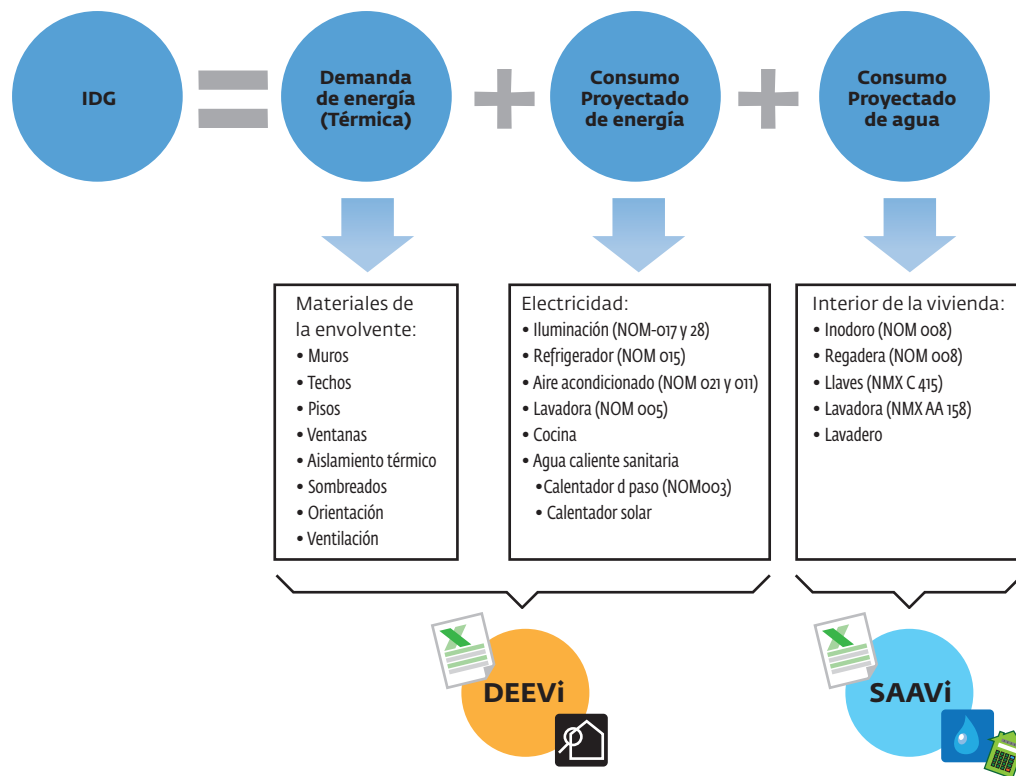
IDG

Demanda de energía (Térmica)

Consumo Proyectado de energía

Consumo Proyectado de agua

Materiales de la envolvente:
• Muros
• Techos
• Pisos
• Ventanas
• Aislamiento térmico
• Sombreados
• Orientación
• Ventilación

Electricidad:
• Iluminación (NOM-017 y 28)
• Refrigerador (NOM 015)
• Aire acondicionado (NOM 021 y 011)
• Lavadora (NOM 005)
• Cocina
• Agua caliente sanitaria
•Calentador d paso (NOM003)
• Calentador solar

Interior de la vivienda:
• Inodoro (NOM 008)
• Regadera (NOM 008)
• Llaves (NMX C 415)
• Lavadora (NMX AA 158)
• Lavadero

DEEVi

SAAVi